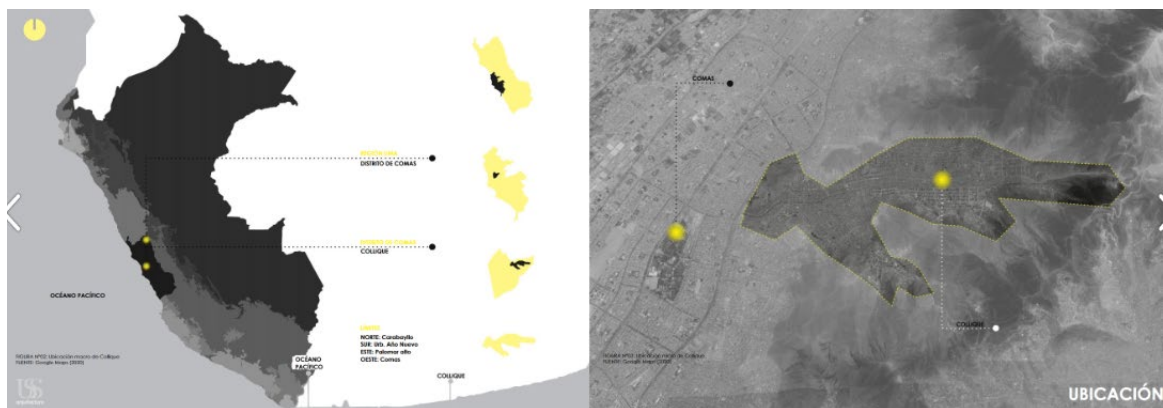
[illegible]
DISTRITO DE COMAS

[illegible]
COLLIQUE

OCÉANO PACÍFICO

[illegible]
NORTE: Carabayllo
SUR: Urb. Alto Nuevo
ESTE: Palomar alto
OESTE: Comas

FIGURA N°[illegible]: Ubicación macro de Collique
FUENTE: Google Maps (2020)

OCÉANO PACÍFICO

COLLIQUE

COMAS

COLLIQUE

FIGURA N°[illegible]: Ubicación micro de Collique
FUENTE: Google Maps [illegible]

UBICACIÓN